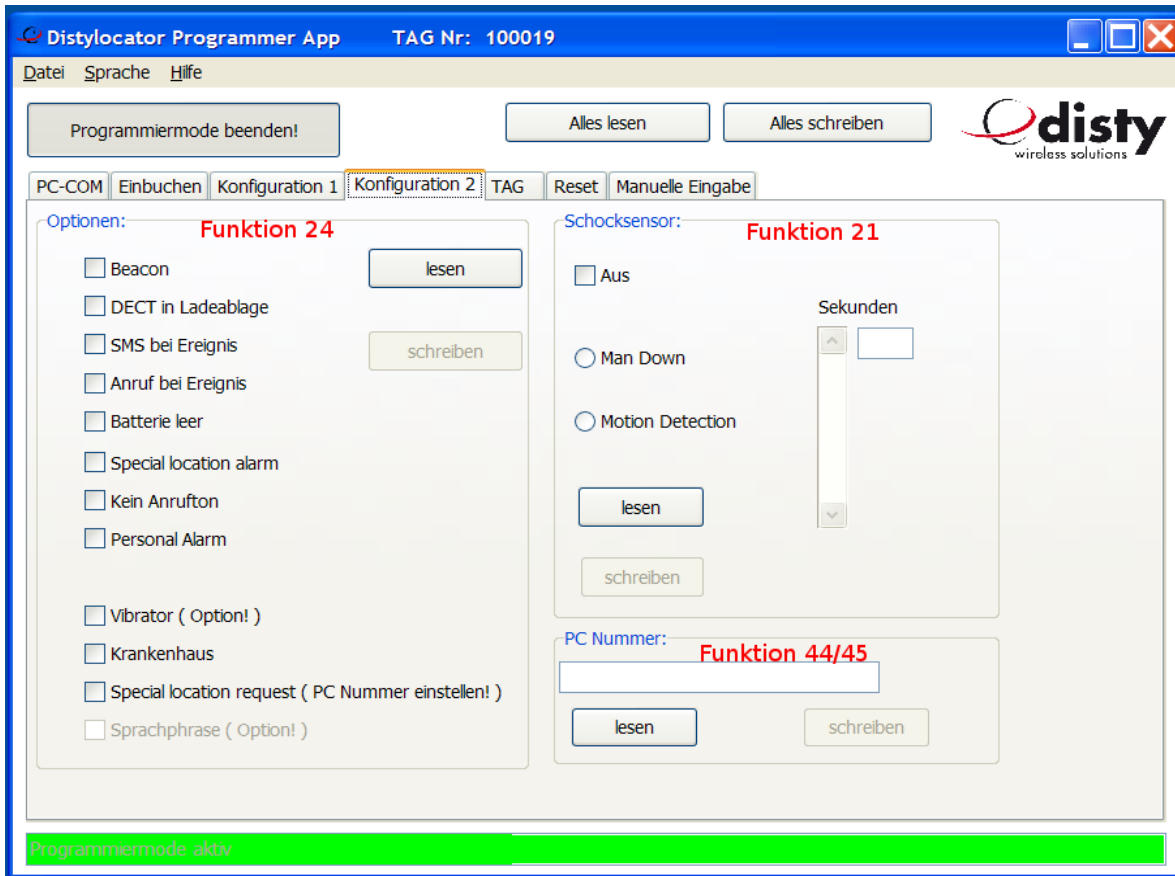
Distylocator Programmer App TAG Nr: 100019

Datei Sprache Hilfe

Programmiermode beenden!

Alles lesen

Alles schreiben

disty
wireless solutions

PC-COM Einbuchen Konfiguration 1 Konfiguration 2 TAG Reset Manuelle Eingabe

Optionen:
Funktion 24

Beacon
lesen
DECT in Ladeablage
SMS bei Ereignis
schreiben
Anruf bei Ereignis
Batterie leer
Special location alarm
Kein Anrufton
Personal Alarm

Vibrator ( Option! )
Krankenhaus
Special location request ( PC Nummer einstellen! )
Sprachphrase ( Option! )

Schocksensor:
Funktion 21

Aus
Sekunden
Man Down
Motion Detection
lesen
schreiben

PC Nummer:
Funktion 44/45
lesen
schreiben

Programmiermode aktiv